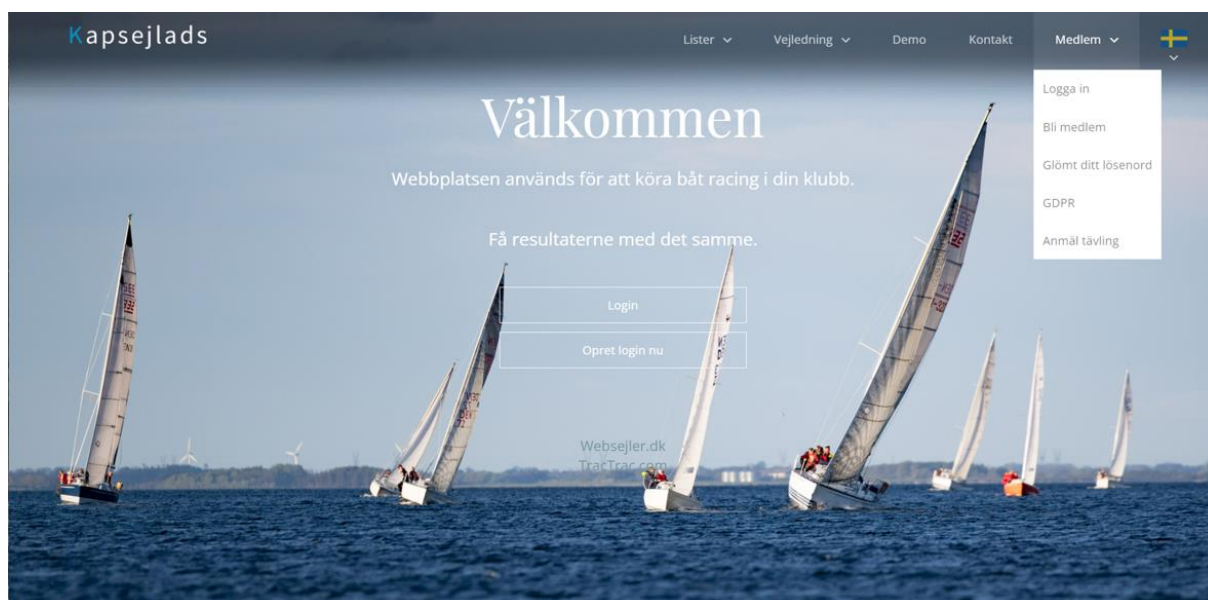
Kapsejlads

Lister
Vejledning
Demo
Kontakt
Medlem

Logga in
Bli medlem
Glömt ditt lösenord
GDPR
Anmäl tävling

Välkommen

Webbplatsen används för att köra båt racing i din klubb.

Få resultaterne med det samme.

Login

Opret login nu

Websejler.dk
TracTrac.com